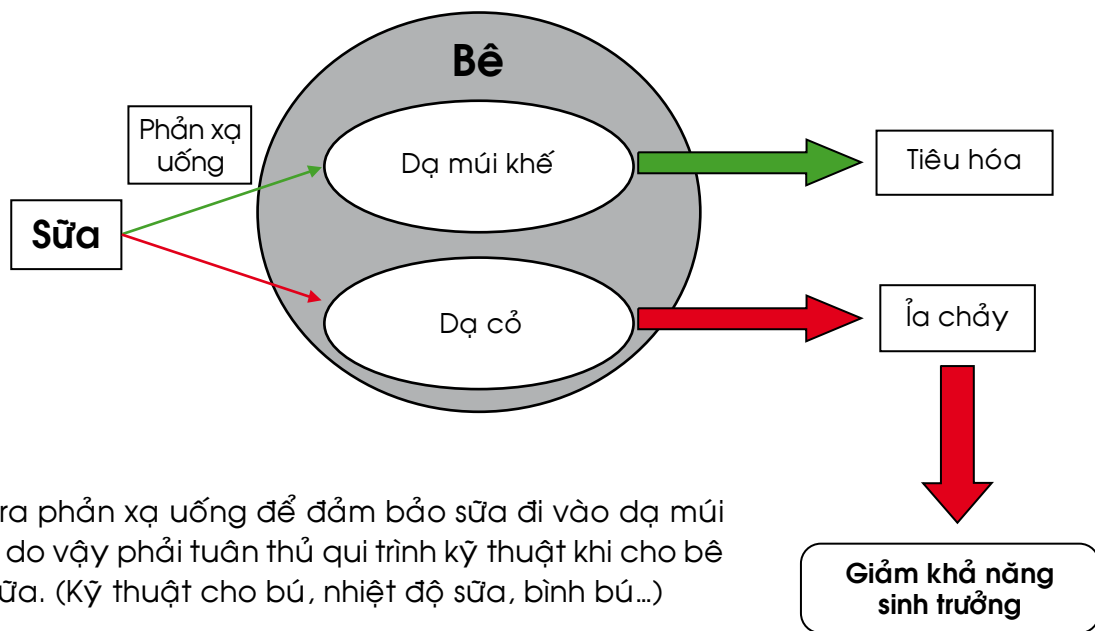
Bê

Phản xạ uống

Sữa

Dạ múi khế

Dạ cỏ

Tiêu hóa

Ỉa chảy

Giảm khả năng sinh trưởng

ra phản xạ uống để đảm bảo sữa đi vào dạ múi do vậy phải tuân thủ qui trình kỹ thuật khi cho bê ữa. (Kỹ thuật cho bú, nhiệt độ sữa, bình bú…)